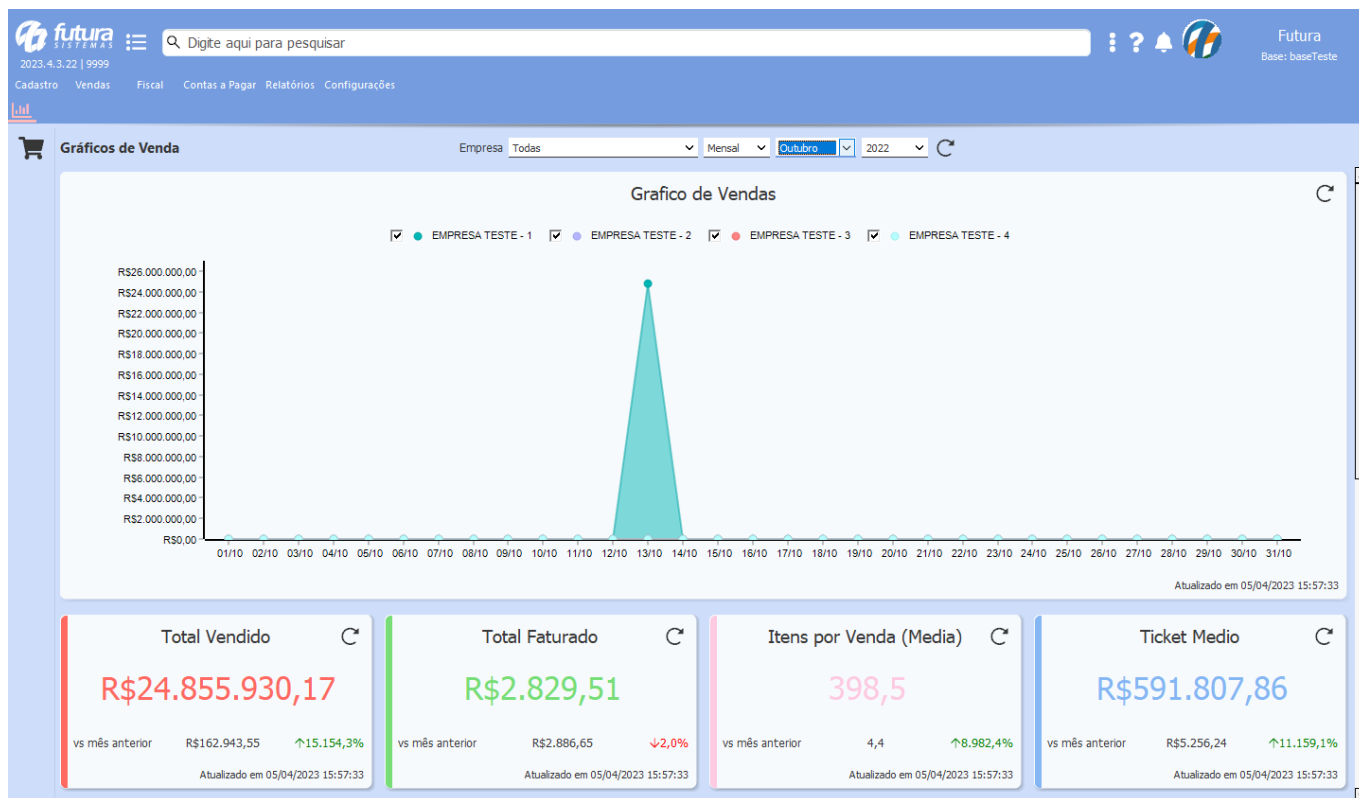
futura SISTEMAS
2023.4.3.22 | 9999
Digite aqui para pesquisar
Futura
Base: baseTeste
Cadastro Vendas Fiscal Contas a Pagar Relatórios Configurações

Gráficos de Venda
Empresa Todas Mensal Outubro 2022

Grafico de Vendas

EMPRESA TESTE - 1 EMPRESA TESTE - 2 EMPRESA TESTE - 3 EMPRESA TESTE - 4

R$26.000.000,00
R$24.000.000,00
R$22.000.000,00
R$20.000.000,00
R$18.000.000,00
R$16.000.000,00
R$14.000.000,00
R$12.000.000,00
R$10.000.000,00
R$8.000.000,00
R$6.000.000,00
R$4.000.000,00
R$2.000.000,00
R$0,00

01/10 02/10 03/10 04/10 05/10 06/10 07/10 08/10 09/10 10/10 11/10 12/10 13/10 14/10 15/10 16/10 17/10 18/10 19/10 20/10 21/10 22/10 23/10 24/10 25/10 26/10 27/10 28/10 29/10 30/10 31/10

Atualizado em 05/04/2023 15:57:33

Total Vendido
R$24.855.930,17
vs mês anterior R$162.943,55 ↑15.154,3%
Atualizado em 05/04/2023 15:57:33

Total Faturado
R$2.829,51
vs mês anterior R$2.886,65 ↓2,0%
Atualizado em 05/04/2023 15:57:33

Itens por Venda (Media)
398,5
vs mês anterior 4,4 ↑8.982,4%
Atualizado em 05/04/2023 15:57:33

Ticket Medio
R$591.807,86
vs mês anterior R$5.256,24 ↑11.159,1%
Atualizado em 05/04/2023 15:57:33